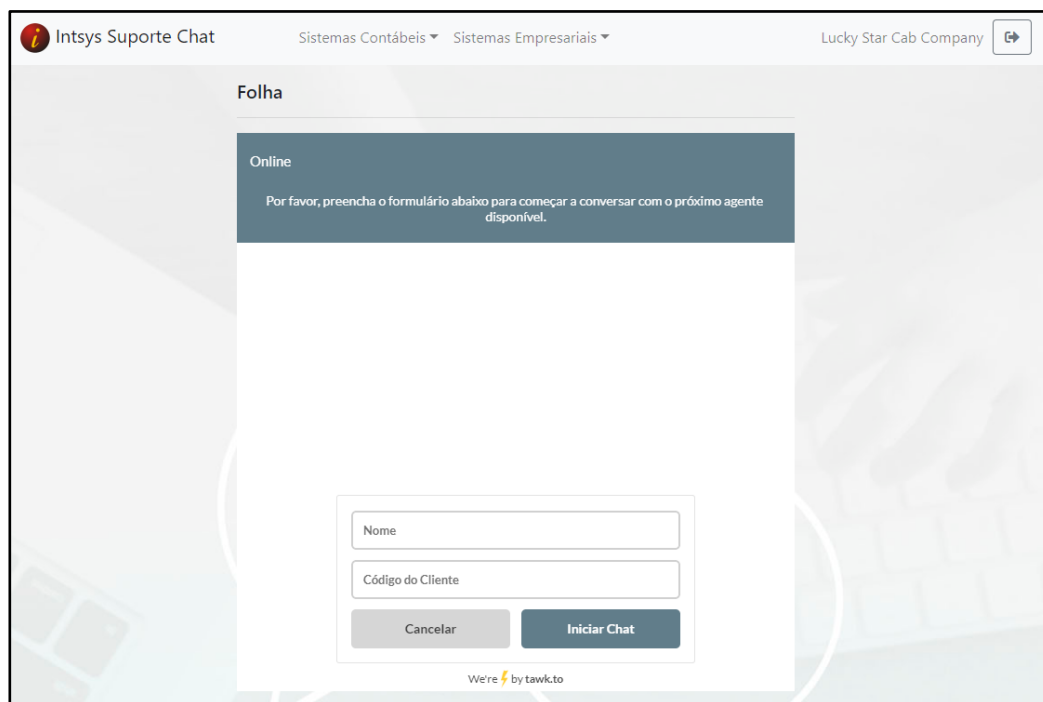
Intsys Suporte Chat

Sistemas Contábeis ▾ Sistemas Empresariais ▾

Lucky Star Cab Company

Folha

Online

Por favor, preencha o formulário abaixo para começar a conversar com o próximo agente disponível.

Nome

Código do Cliente

Cancelar

Iniciar Chat

We're ⚡ by tawk.to